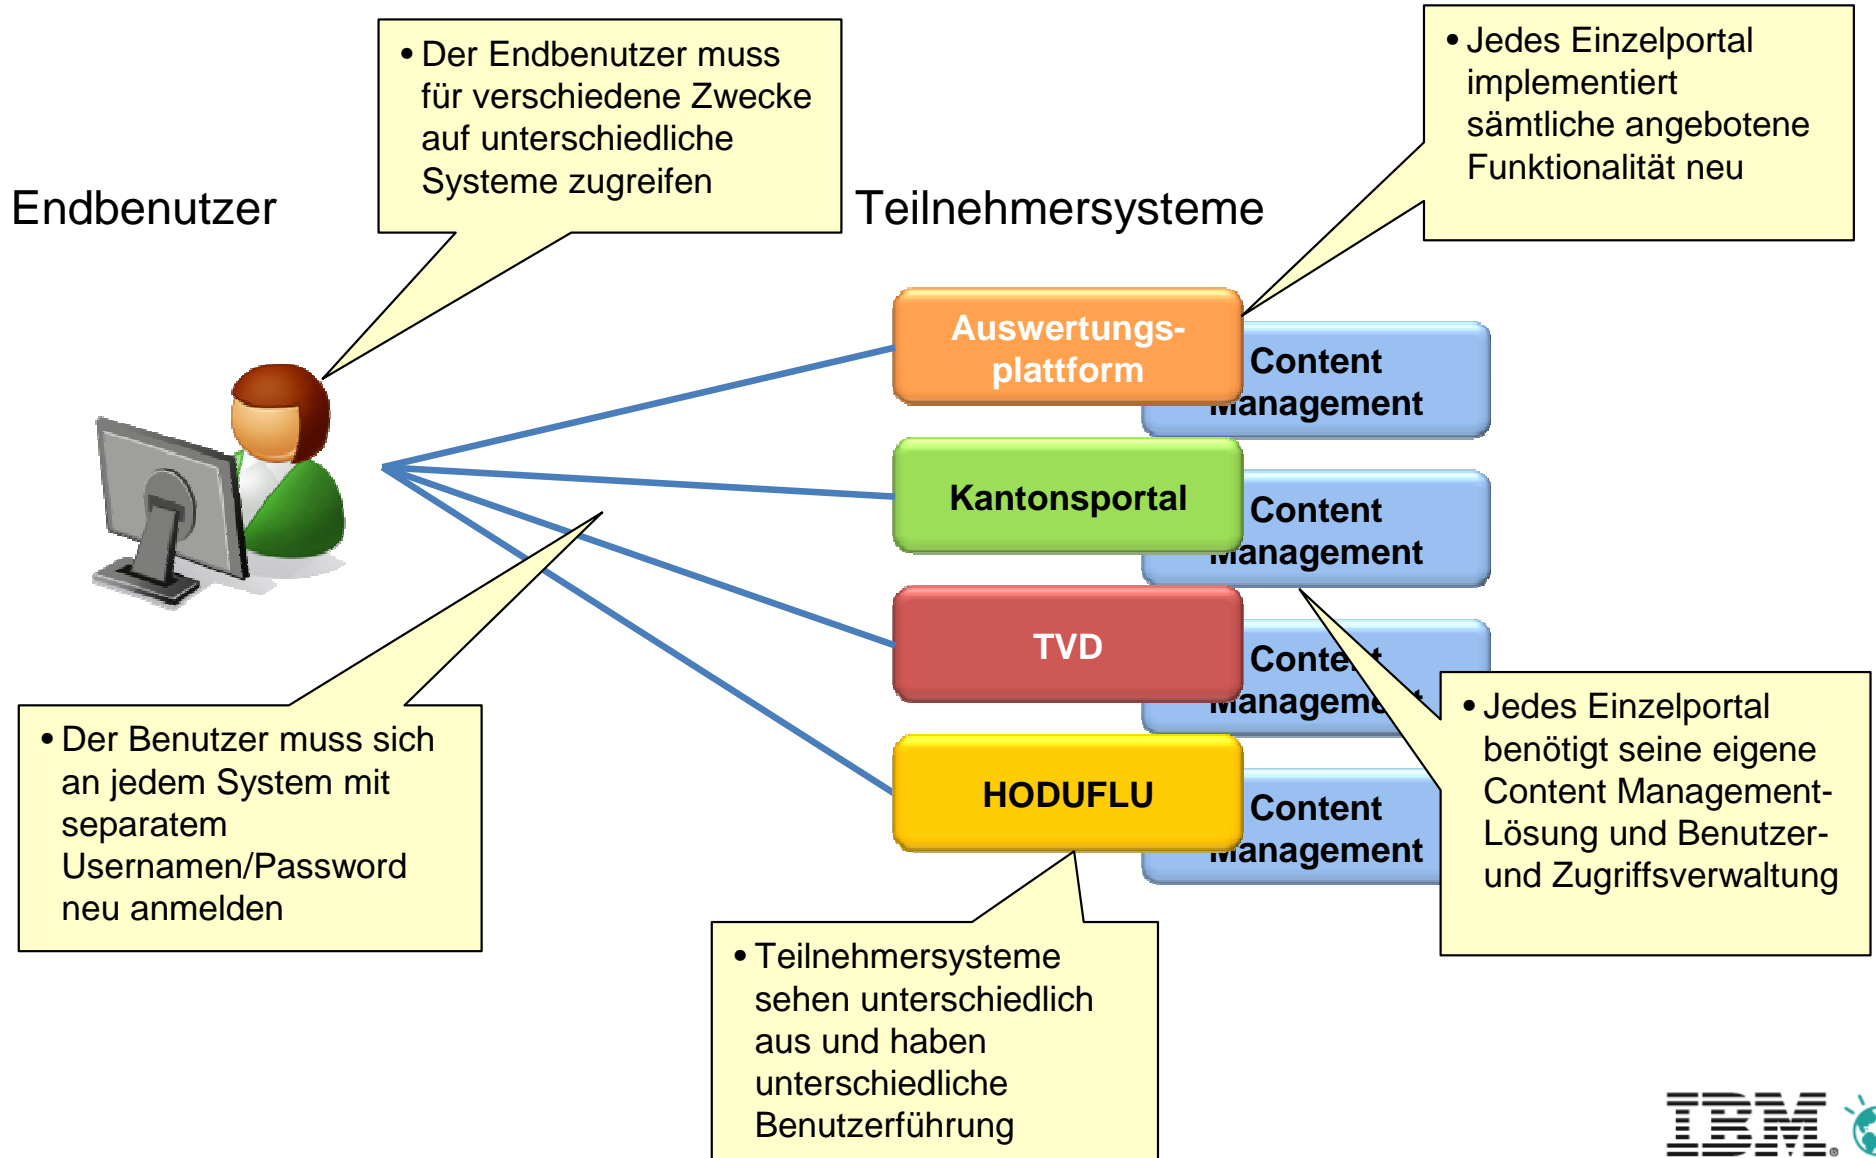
Endbenutzer

• Der Endbenutzer muss für verschiedene Zwecke auf unterschiedliche Systeme zugreifen

Teilnehmersysteme

• Jedes Einzelportal implementiert sämtliche angebotene Funktionalität neu

Auswertungsplattform

Content Management

Kantonsportal

Content Management

TVD

Content Management

HODUFLU

Content Management

• Der Benutzer muss sich an jedem System mit separatem Usernamen/Password neu anmelden

• Jedes Einzelportal benötigt seine eigene Content Management-Lösung und Benutzer- und Zugriffsverwaltung

• Teilnehmersysteme sehen unterschiedlich aus und haben unterschiedliche Benutzerführung

IBM